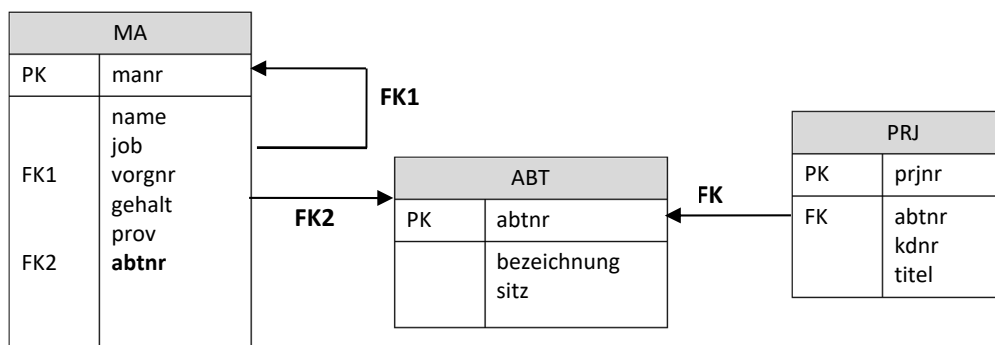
MA

| PK | manr |
|---|---|
| FK1<br>FK2 | name<br>job<br>vorgnr<br>gehalt<br>prov<br>**abtnr** |

FK1

FK2

ABT

| PK | abtnr |
|---|---|
| | bezeichnung<br>sitz |

FK

PRJ

| PK | prjnr |
|---|---|
| FK | abtnr<br>kdnr<br>titel |